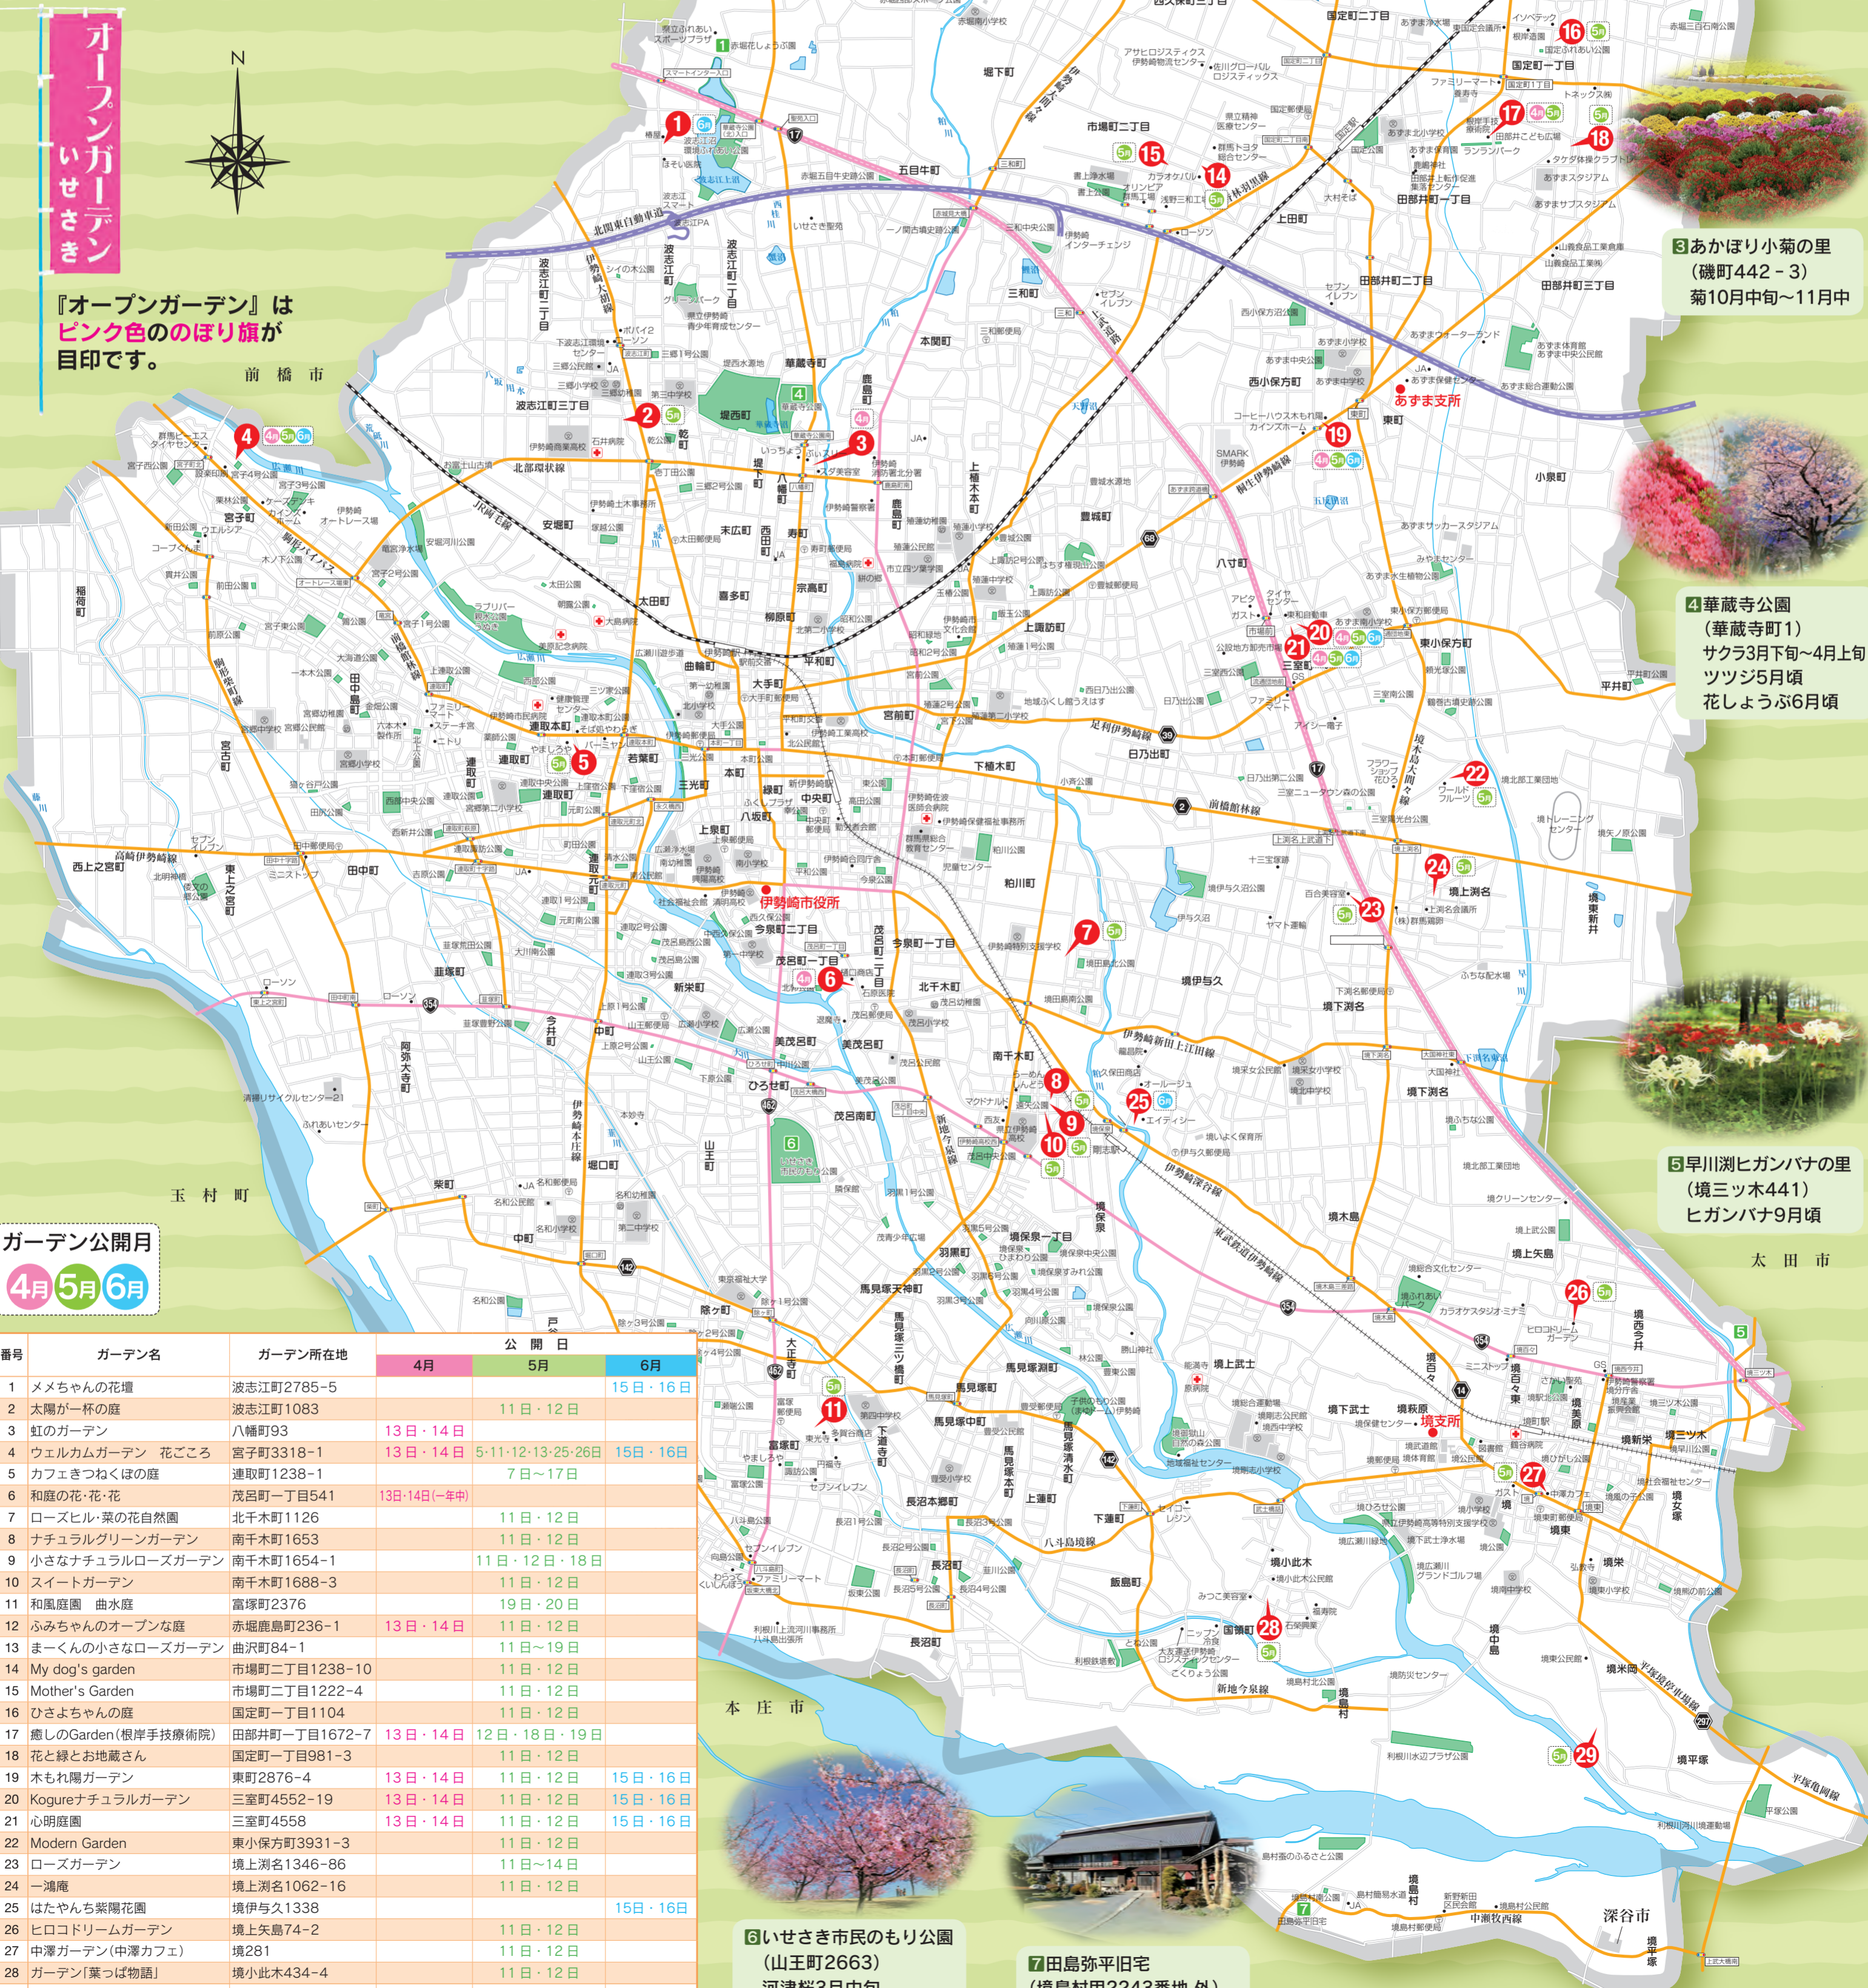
オープンガーデン いせさき

『オープンガーデン』はピンク色ののぼり旗が目印です。

N

前橋市

玉村町

本庄市

太田市

深谷市

伊勢崎市役所

あずま支所

境支所

3 あかぼり小菊の里（磯町442－3）菊10月中旬～11月中

4 華蔵寺公園（華蔵寺町1）サクラ3月下旬～4月上旬 ツツジ5月頃 花しょうぶ6月頃

5 早川渕ヒガンバナの里（境三ツ木441）ヒガンバナ9月頃

6 いせさき市民のもり公園（山王町2663）河津桜3月中旬

7 田島弥平旧宅（境島村甲2243番地 外）

ガーデン公開月
4月 5月 6月

| 番号 | ガーデン名 | ガーデン所在地 | 4月 | 5月 | 6月 |
|---|---|---|---|---|---|
| 1 | メメちゃんの花壇 | 波志江町2785－5 | | | 15日・16日 |
| 2 | 太陽が一杯の庭 | 波志江町1083 | | 11日・12日 | |
| 3 | 虹のガーデン | 八幡町93 | 13日・14日 | | |
| 4 | ウェルカムガーデン　花ごころ | 宮子町3318－1 | 13日・14日 | 5・11・12・13・25・26日 | 15日・16日 |
| 5 | カフェきつねくぼの庭 | 連取町1238－1 | | 7日～17日 | |
| 6 | 和庭の花・花・花 | 茂呂町二丁目541 | 13日・14日(一年中) | | |
| 7 | ローズヒル・菜の花自然園 | 北千木町1126 | | 11日・12日 | |
| 8 | ナチュラルグリーンガーデン | 南千木町1653 | | 11日・12日 | |
| 9 | 小さなナチュラルローズガーデン | 南千木町1654－1 | | 11日・12日・18日 | |
| 10 | スイートガーデン | 南千木町1688－3 | | 11日・12日 | |
| 11 | 和風庭園　曲水庭 | 富塚町2376 | | 19日・20日 | |
| 12 | ふみちゃんのオープンな庭 | 赤堀鹿島町236－1 | 13日・14日 | 11日・12日 | |
| 13 | まーくんの小さなローズガーデン | 曲沢町84－1 | | 11日～19日 | |
| 14 | My dog's garden | 市場町二丁目1238－10 | | 11日・12日 | |
| 15 | Mother's Garden | 市場町二丁目1222－4 | | 11日・12日 | |
| 16 | ひさよちゃんの庭 | 国定町二丁目1104 | | 11日・12日 | |
| 17 | 癒しのGarden(根岸手技療術院) | 田部井町一丁目1672－7 | 13日・14日 | 12日・18日・19日 | |
| 18 | 花と緑とお地蔵さん | 国定町一丁目981－3 | | 11日・12日 | |
| 19 | 木もれ陽ガーデン | 東町2876－4 | 13日・14日 | 11日・12日 | 15日・16日 |
| 20 | Kogureナチュラルガーデン | 三室町4552－19 | 13日・14日 | 11日・12日 | 15日・16日 |
| 21 | 心明庭園 | 三室町4558 | 13日・14日 | 11日・12日 | 15日・16日 |
| 22 | Modern Garden | 東小保方町3931－3 | | 11日・12日 | |
| 23 | ローズガーデン | 境上渕名1346－86 | | 11日～14日 | |
| 24 | 一鴻庵 | 境上渕名1062－16 | | 11日・12日 | |
| 25 | はたやんち紫陽花園 | 境伊与久1338 | | | 15日・16日 |
| 26 | ヒロコドリームガーデン | 境上矢島74－2 | | 11日・12日 | |
| 27 | 中澤ガーデン(中澤カフェ) | 境281 | | 11日・12日 | |
| 28 | ガーデン「葉っぱ物語」 | 境小此木434－4 | | 11日・12日 | |